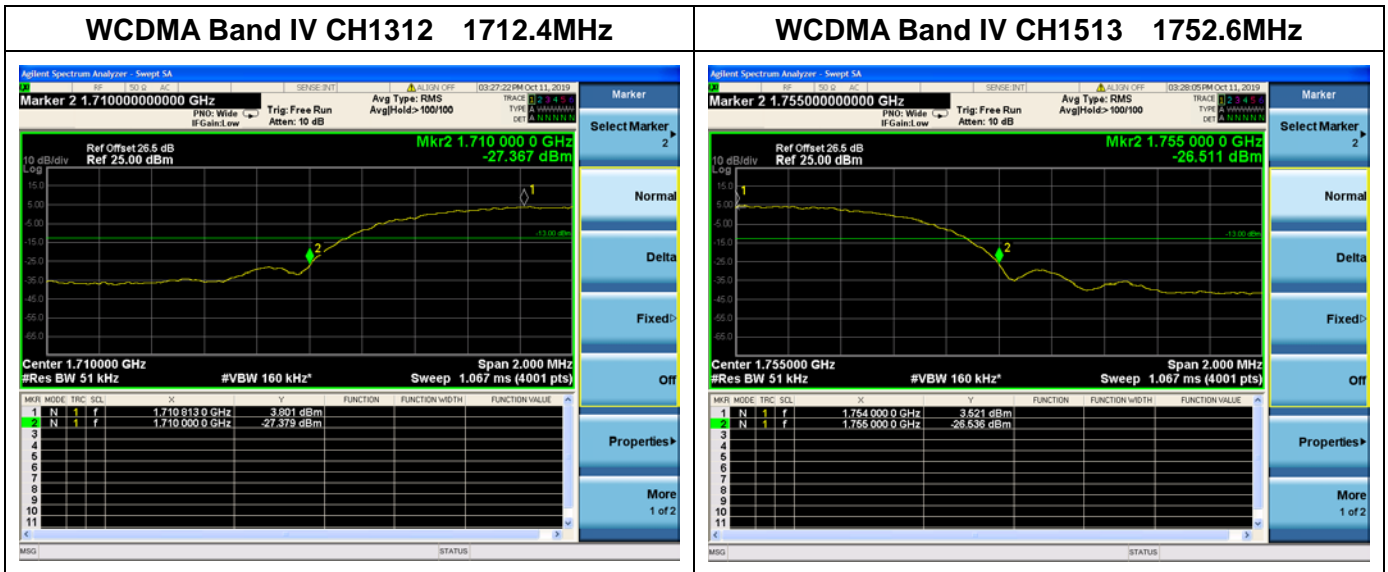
| WCDMA Band IV CH1312 1712.4MHz | WCDMA Band IV CH1513 1752.6MHz |
|---|---|

Agilent Spectrum Analyzer - Swept SA
RF 50 Ω AC SENSE:INT ALIGN OFF 03:27:22 PM Oct 11, 2019
Marker 2 1.710000000000 GHz
PNO: Wide IFGain:Low
Trig: Free Run Atten: 10 dB
Avg Type: RMS Avg|Hold:>100/100
TRACE 1 2 3 4 5 6 TYPE A WWWWW DET A N N N N N
Ref Offset 26.5 dB
10 dB/div Ref 25.00 dBm
Log
Mkr2 1.710 000 0 GHz
-27.367 dBm
15.0
5.00
-5.00
-15.0
-25.0
-35.0
-45.0
-55.0
-65.0
-13.00 dBm
1
2
Center 1.710000 GHz
#Res BW 51 kHz
#VBW 160 kHz*
Span 2.000 MHz
Sweep 1.067 ms (4001 pts)

| MKR | MODE | TRC | SCL | X | Y | FUNCTION | FUNCTION WIDTH | FUNCTION VALUE |
|---|---|---|---|---|---|---|---|---|
| 1 | N | 1 | f | 1.710 813 0 GHz | 3.801 dBm | | | |
| 2 | N | 1 | f | 1.710 000 0 GHz | -27.379 dBm | | | |
| 3 | | | | | | | | |
| 4 | | | | | | | | |
| 5 | | | | | | | | |
| 6 | | | | | | | | |
| 7 | | | | | | | | |
| 8 | | | | | | | | |
| 9 | | | | | | | | |
| 10 | | | | | | | | |
| 11 | | | | | | | | |

MSG STATUS

Marker
Select Marker 2
Normal
Delta
Fixed▷
Off
Properties▸
More 1 of 2

Agilent Spectrum Analyzer - Swept SA
RF 50 Ω AC SENSE:INT ALIGN OFF 03:28:05 PM Oct 11, 2019
Marker 2 1.755000000000 GHz
PNO: Wide IFGain:Low
Trig: Free Run Atten: 10 dB
Avg Type: RMS Avg|Hold:>100/100
TRACE 1 2 3 4 5 6 TYPE A WWWWW DET A N N N N N
Ref Offset 26.5 dB
10 dB/div Ref 25.00 dBm
Log
Mkr2 1.755 000 0 GHz
-26.511 dBm
15.0
5.00
-5.00
-15.0
-25.0
-35.0
-45.0
-55.0
-65.0
-13.00 dBm
1
2
Center 1.755000 GHz
#Res BW 51 kHz
#VBW 160 kHz*
Span 2.000 MHz
Sweep 1.067 ms (4001 pts)

| MKR | MODE | TRC | SCL | X | Y | FUNCTION | FUNCTION WIDTH | FUNCTION VALUE |
|---|---|---|---|---|---|---|---|---|
| 1 | N | 1 | f | 1.754 000 0 GHz | 3.521 dBm | | | |
| 2 | N | 1 | f | 1.755 000 0 GHz | -26.536 dBm | | | |
| 3 | | | | | | | | |
| 4 | | | | | | | | |
| 5 | | | | | | | | |
| 6 | | | | | | | | |
| 7 | | | | | | | | |
| 8 | | | | | | | | |
| 9 | | | | | | | | |
| 10 | | | | | | | | |
| 11 | | | | | | | | |

MSG STATUS

Marker
Select Marker 2
Normal
Delta
Fixed▷
Off
Properties▸
More 1 of 2